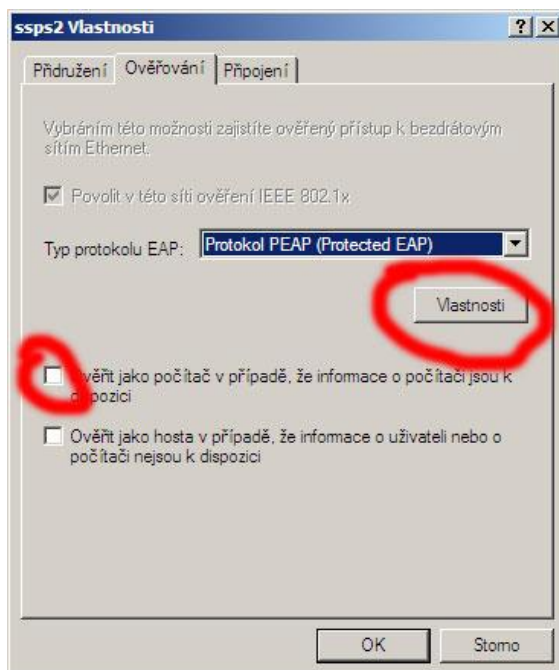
ssps2 Vlastnosti

?

X

Přidružení

Ověřování

Připojení

Vybráním této možnosti zajistíte ověřený přístup k bezdrátovým sítím Ethernet.

Povolit v této síti ověření IEEE 802.1x

Typ protokolu EAP:

Protokol PEAP (Protected EAP)

Vlastnosti

Ověřit jako počítač v případě, že informace o počítači jsou k dispozici

Ověřit jako hosta v případě, že informace o uživateli nebo o počítači nejsou k dispozici

OK

Storno